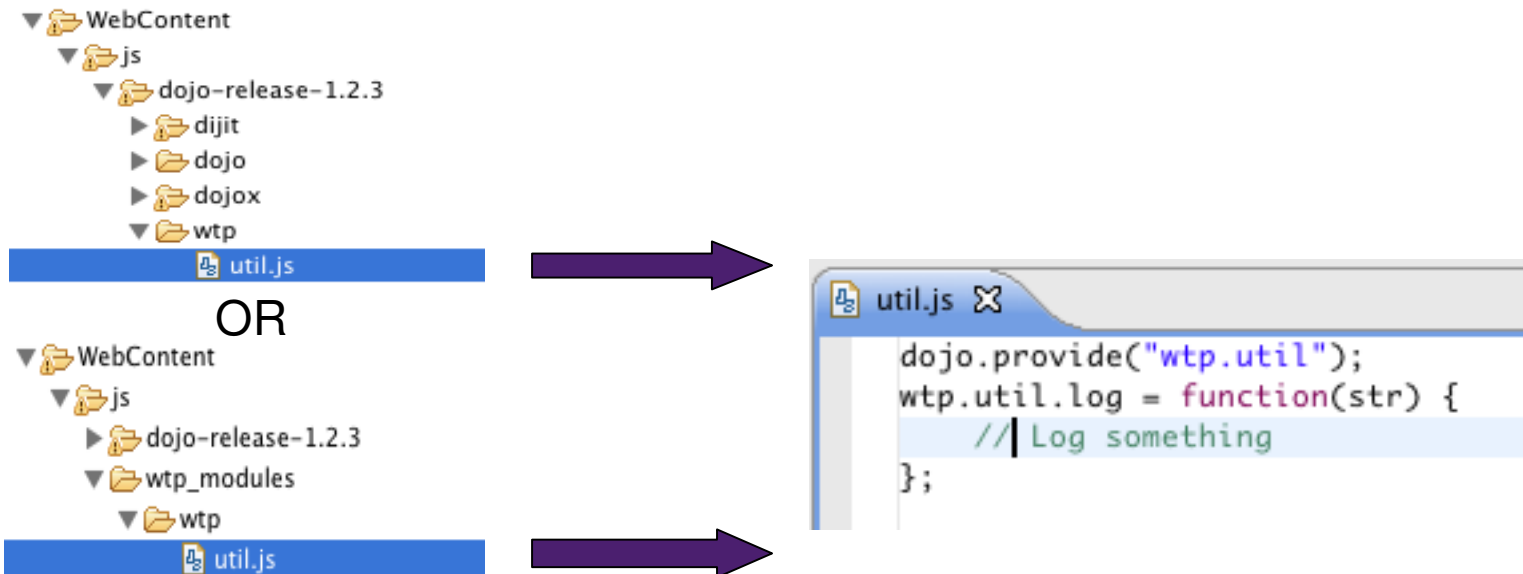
WebContent
js
dojo-release-1.2.3
dijit
dojo
dojox
wtp
util.js

OR

WebContent
js
dojo-release-1.2.3
wtp_modules
wtp
util.js

util.js

dojo.provide("wtp.util");
wtp.util.log = function(str) {
    // Log something
};